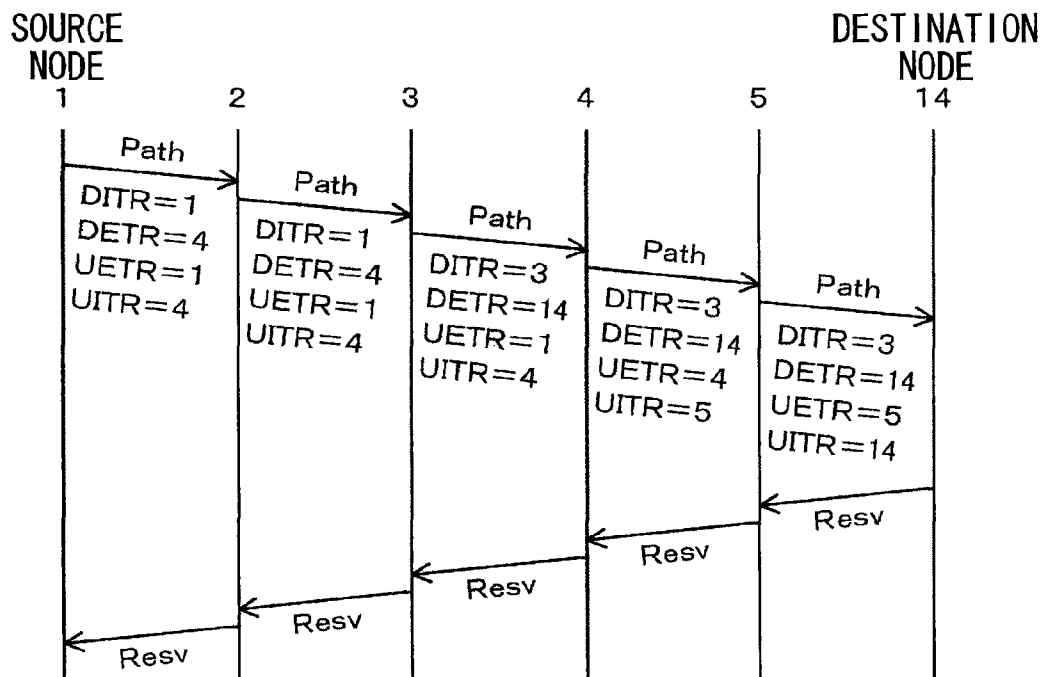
SOURCE NODE
1

2

3

4

5

DESTINATION NODE
14

Path
DITR=1
DETR=4
UETR=1
UITR=4

Path
DITR=1
DETR=4
UETR=1
UITR=4

Path
DITR=3
DETR=14
UETR=1
UITR=4

Path
DITR=3
DETR=14
UETR=4
UITR=5

Path
DITR=3
DETR=14
UETR=5
UITR=14

Resv

Resv

Resv

Resv

Resv